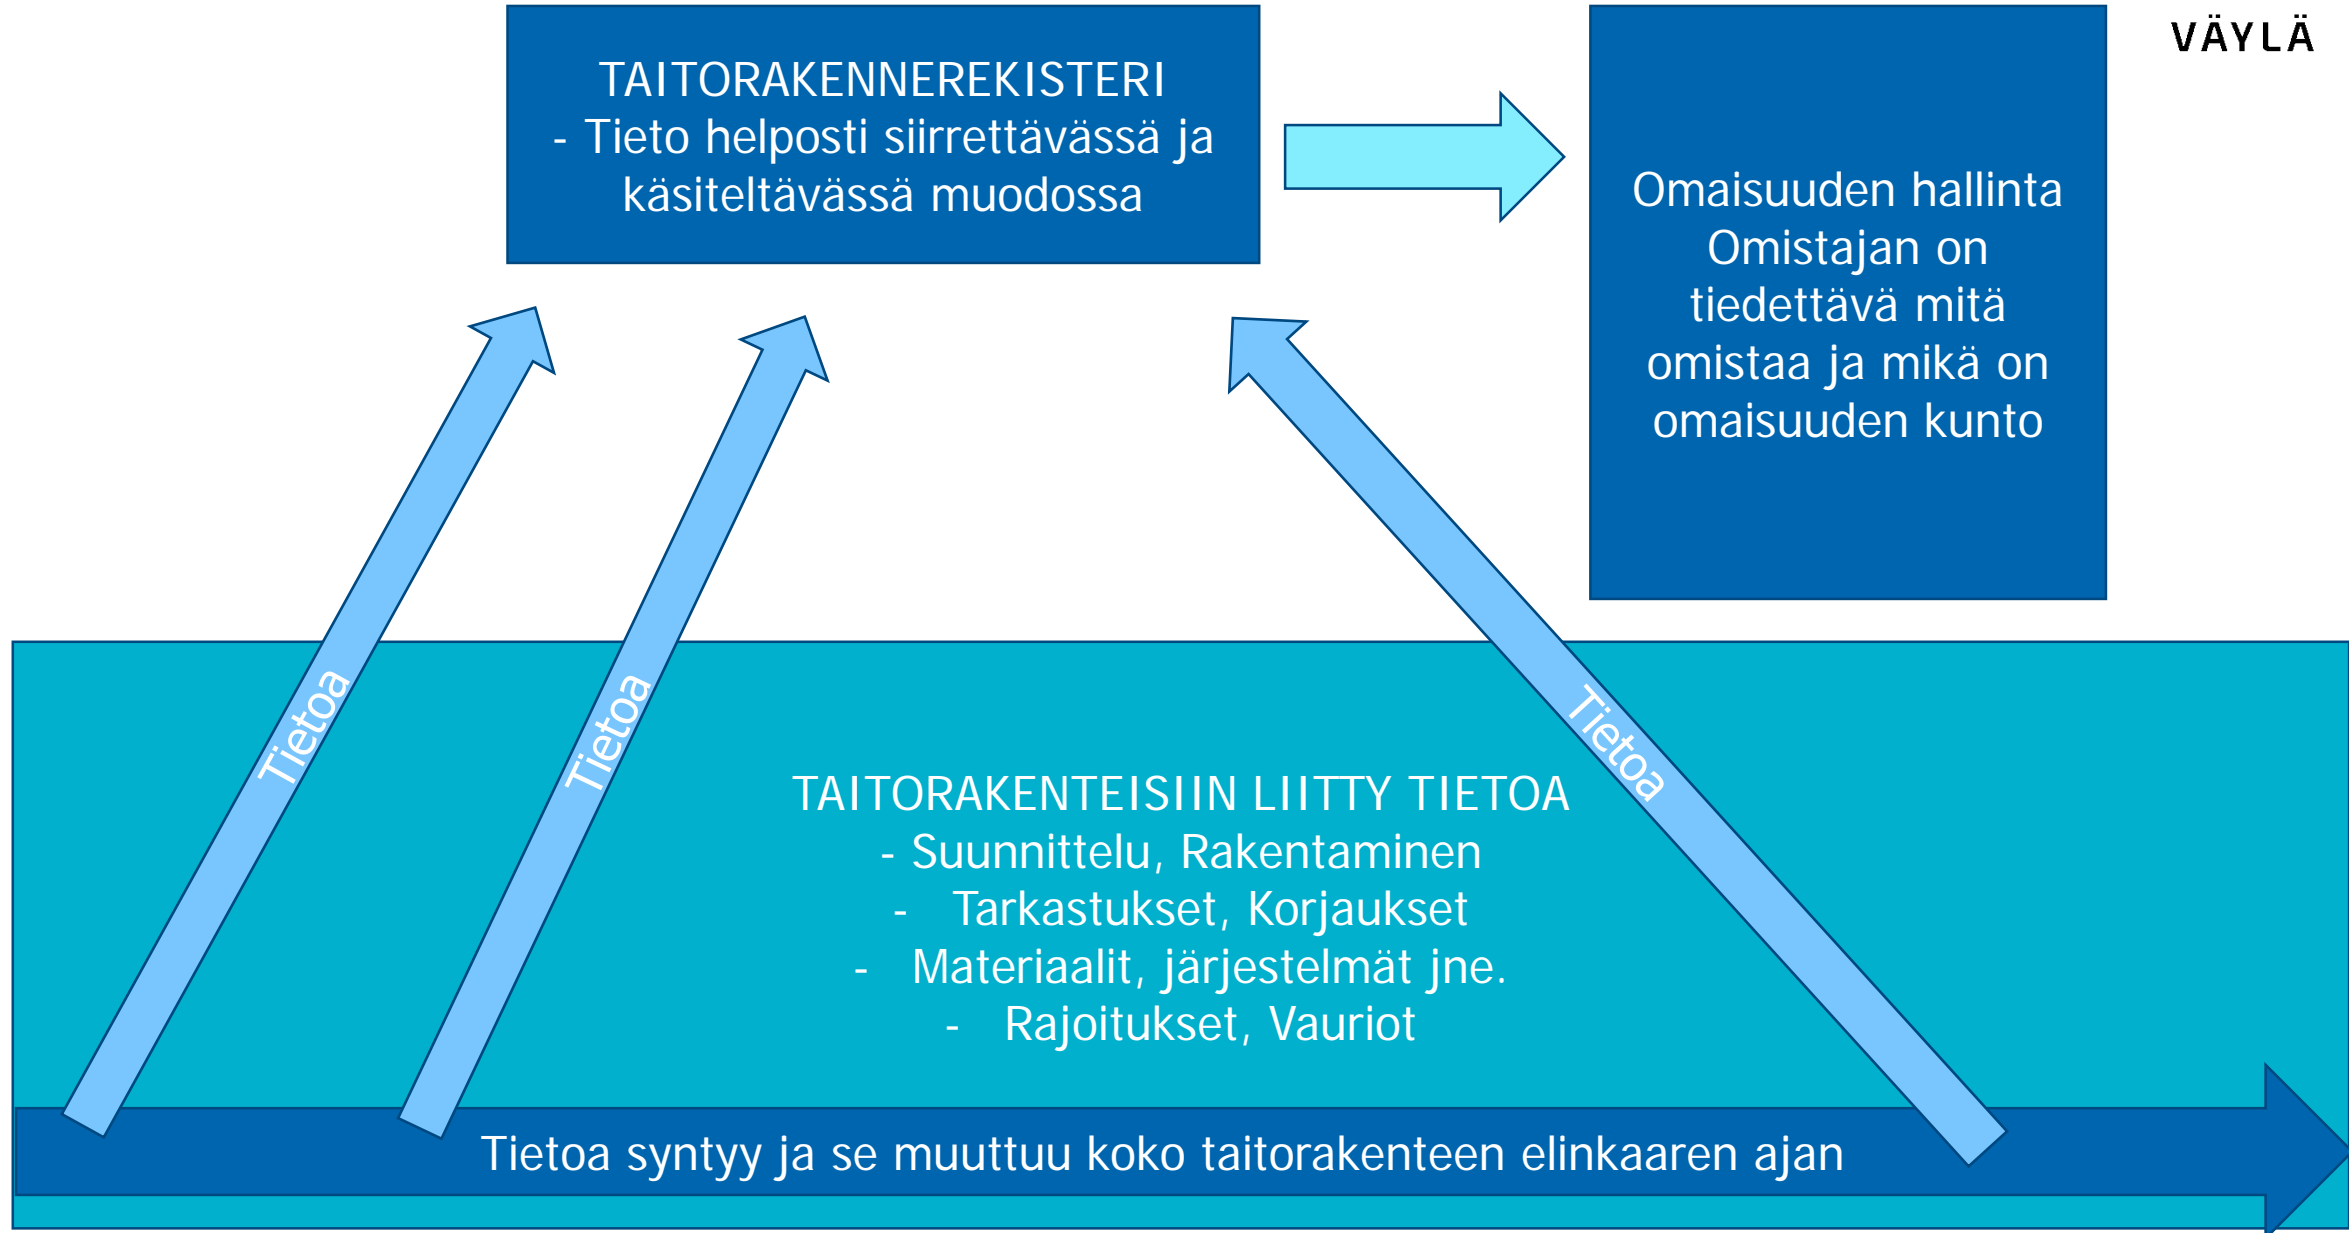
TAITORAKENNEREKISTERI
- Tieto helposti siirrettävässä ja käsiteltävässä muodossa

VÄYLÄ

Omaisuuden hallinta
Omistajan on tiedettävä mitä omistaa ja mikä on omaisuuden kunto

Tietoa

Tietoa

Tietoa

TAITORAKENTEISIIN LIITTY TIETOA
- Suunnittelu, Rakentaminen
- Tarkastukset, Korjaukset
- Materiaalit, järjestelmät jne.
- Rajoitukset, Vauriot

Tietoa syntyy ja se muuttuu koko taitorakenteen elinkaaren ajan